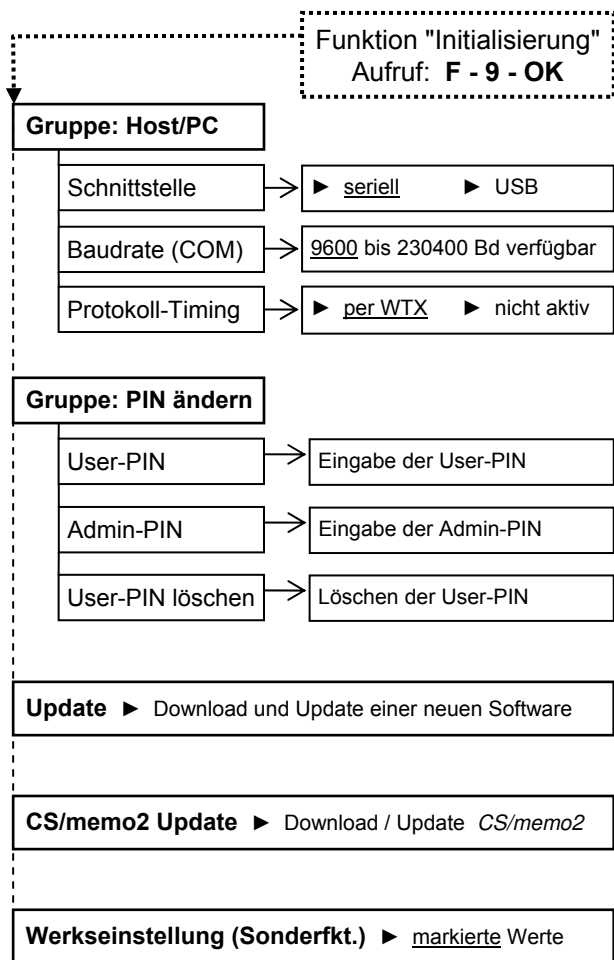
Funktion "Initialisierung"
Aufruf: **F - 9 - OK**

**Gruppe: Host/PC**

Schnittstelle ► seriell ► USB

Baudrate (COM) 9600 bis 230400 Bd verfügbar

Protokoll-Timing ► per WTX ► nicht aktiv

**Gruppe: PIN ändern**

User-PIN Eingabe der User-PIN

Admin-PIN Eingabe der Admin-PIN

User-PIN löschen Löschen der User-PIN

**Update** ► Download und Update einer neuen Software

**CS/memo2 Update** ► Download / Update *CS/memo2*

**Werkseinstellung (Sonderfkt.)** ► markierte Werte